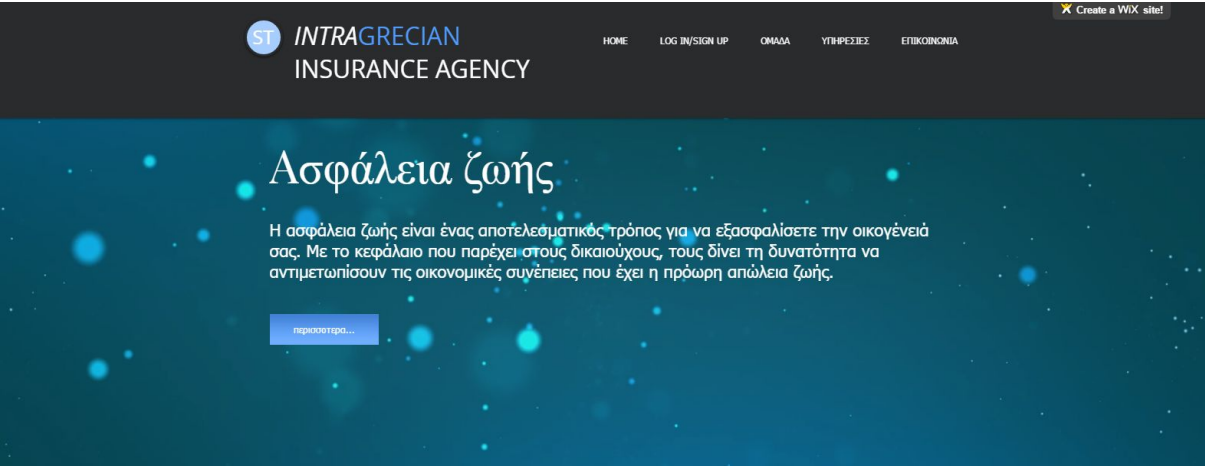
Create a WiX site!

ST INTRAGRECIAN INSURANCE AGENCY

HOME LOG IN/SIGN UP ΟΜΑΔΑ ΥΠΗΡΕΣΙΕΣ ΕΠΙΚΟΙΝΩΝΙΑ

Ασφάλεια ζωής

Η ασφάλεια ζωής είναι ένας αποτελεσματικός τρόπος για να εξασφαλίσετε την οικογένειά σας. Με το κεφάλαιο που παρέχει στους δικαιούχους, τους δίνει τη δυνατότητα να αντιμετωπίσουν τις οικονομικές συνέπειες που έχει η πρόωρη απώλεια ζωής.

περισσοτερα...